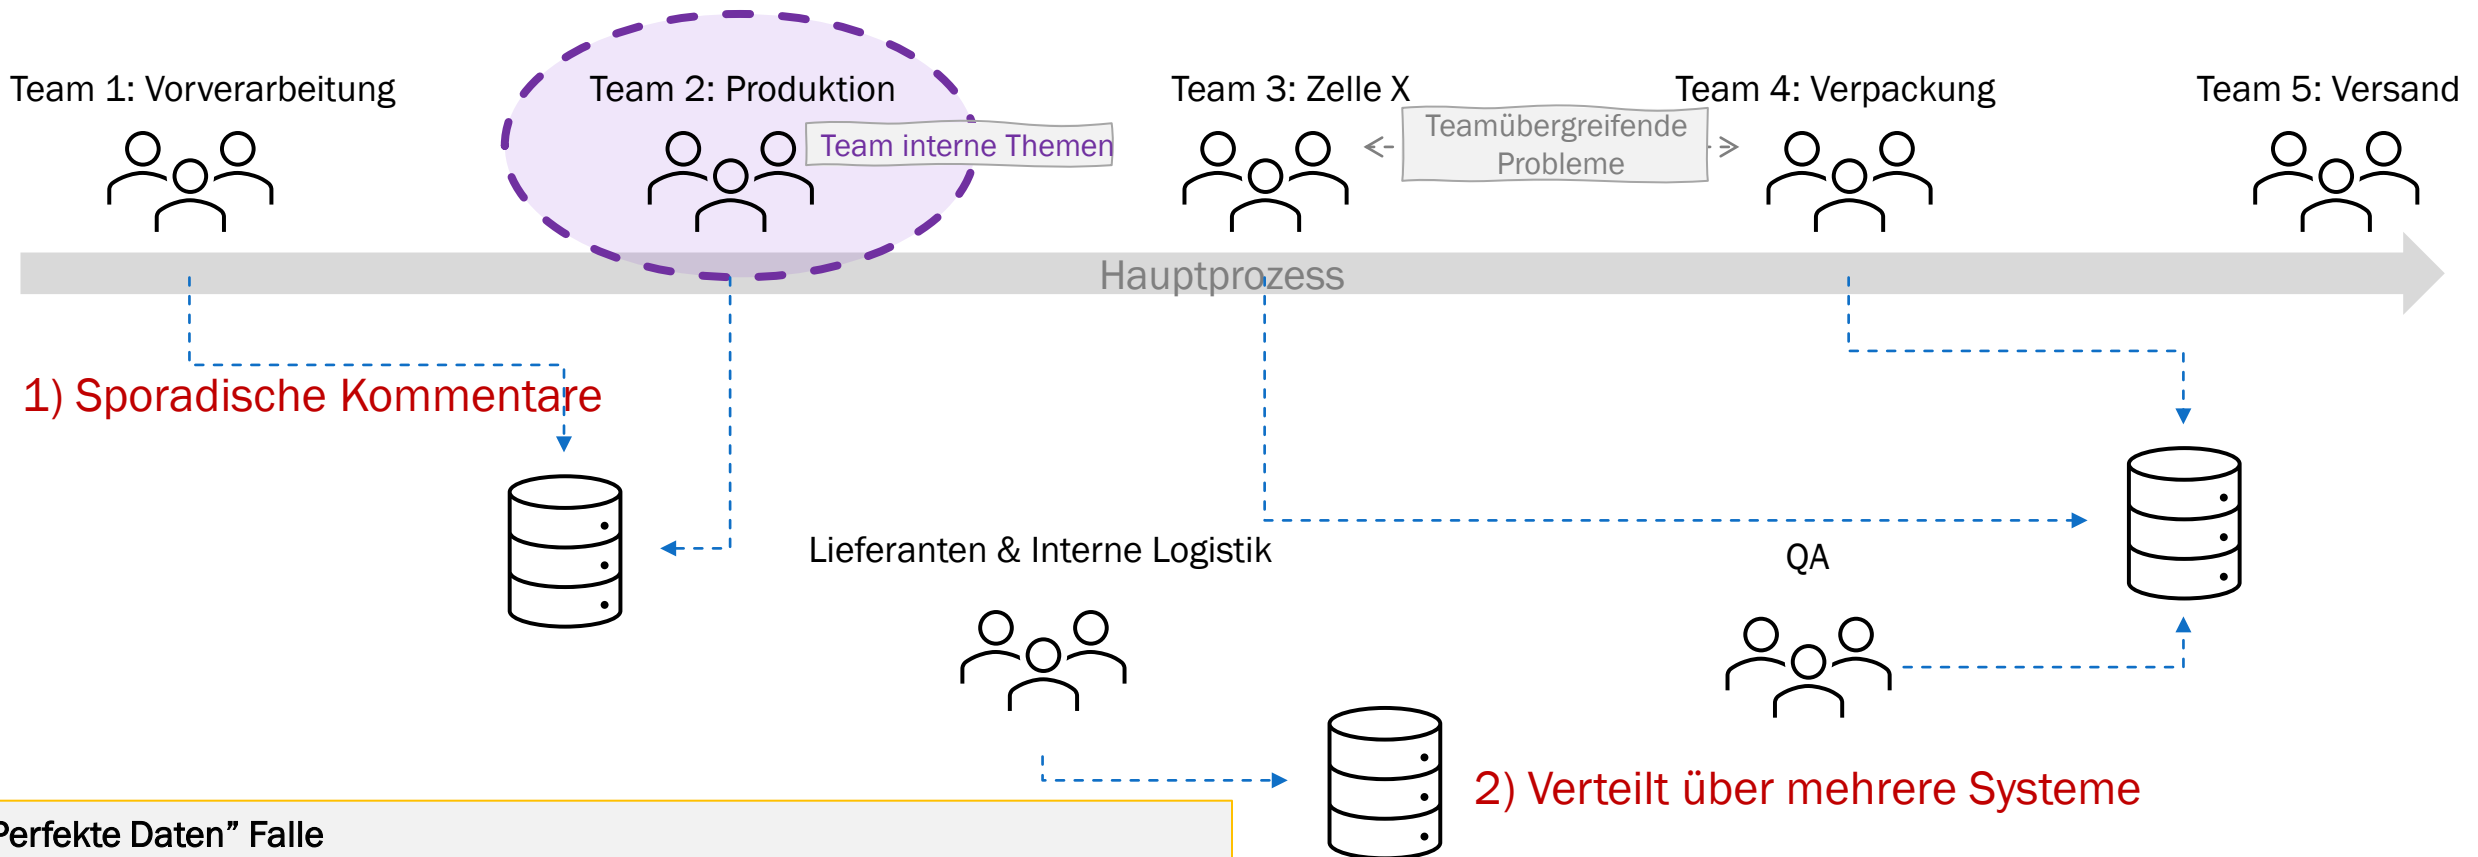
Team 1: Vorverarbeitung

Team 2: Produktion

Team interne Themen

Team 3: Zelle X

Teamübergreifende Probleme

Team 4: Verpackung

Team 5: Versand

Hauptprozess

1) Sporadische Kommentare

Lieferanten & Interne Logistik

QA

2) Verteilt über mehrere Systeme

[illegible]erfekte Daten” Falle